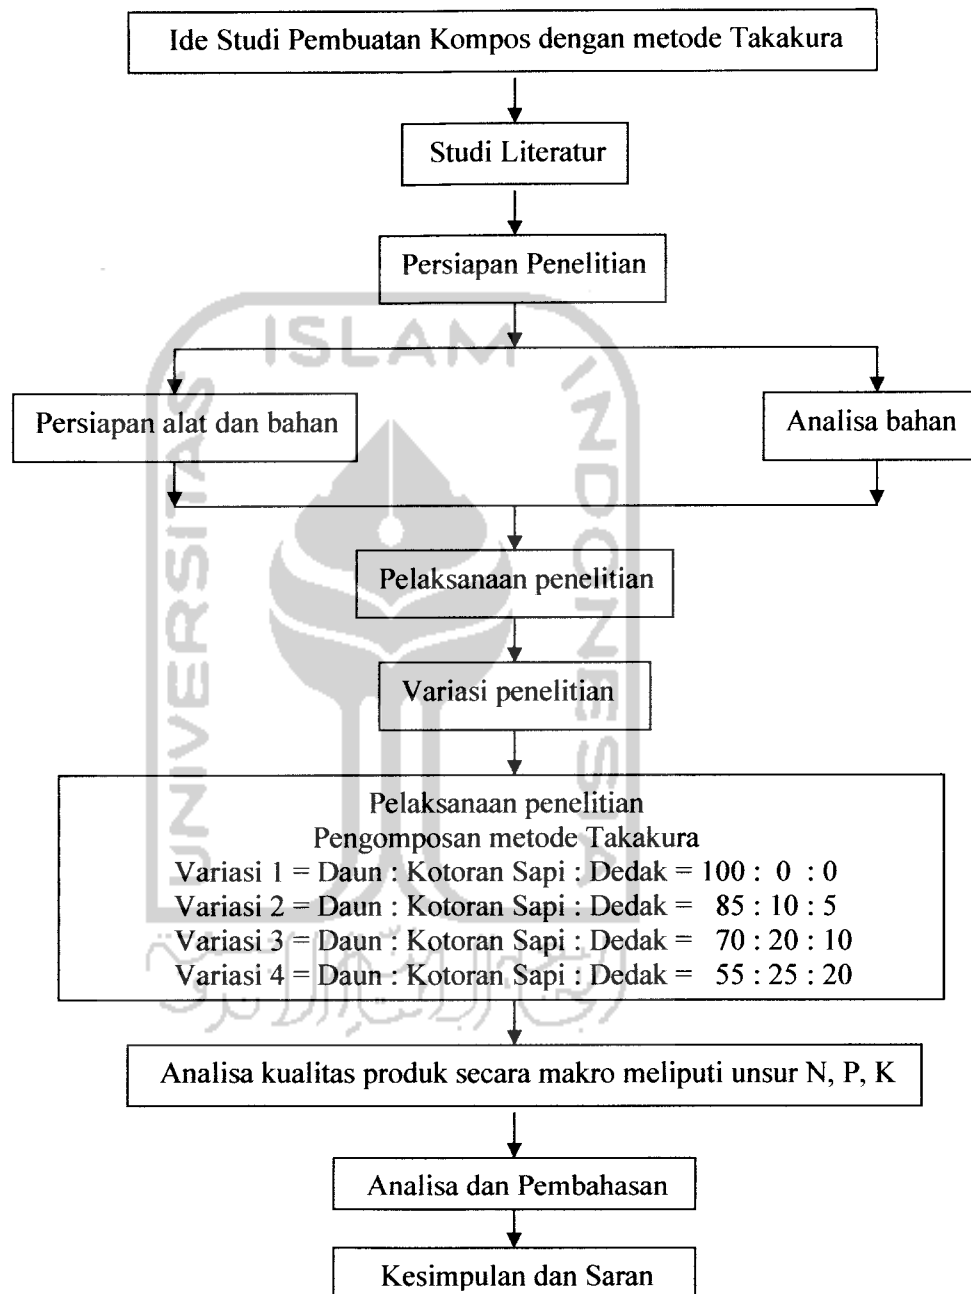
Ide Studi Pembuatan Kompos dengan metode Takakura

Studi Literatur

Persiapan Penelitian

Persiapan alat dan bahan

Analisa bahan

Pelaksanaan penelitian

Variasi penelitian

Pelaksanaan penelitian
Pengomposan metode Takakura
Variasi 1 = Daun : Kotoran Sapi : Dedak = 100 : 0 : 0
Variasi 2 = Daun : Kotoran Sapi : Dedak = 85 : 10 : 5
Variasi 3 = Daun : Kotoran Sapi : Dedak = 70 : 20 : 10
Variasi 4 = Daun : Kotoran Sapi : Dedak = 55 : 25 : 20

Analisa kualitas produk secara makro meliputi unsur N, P, K

Analisa dan Pembahasan

Kesimpulan dan Saran